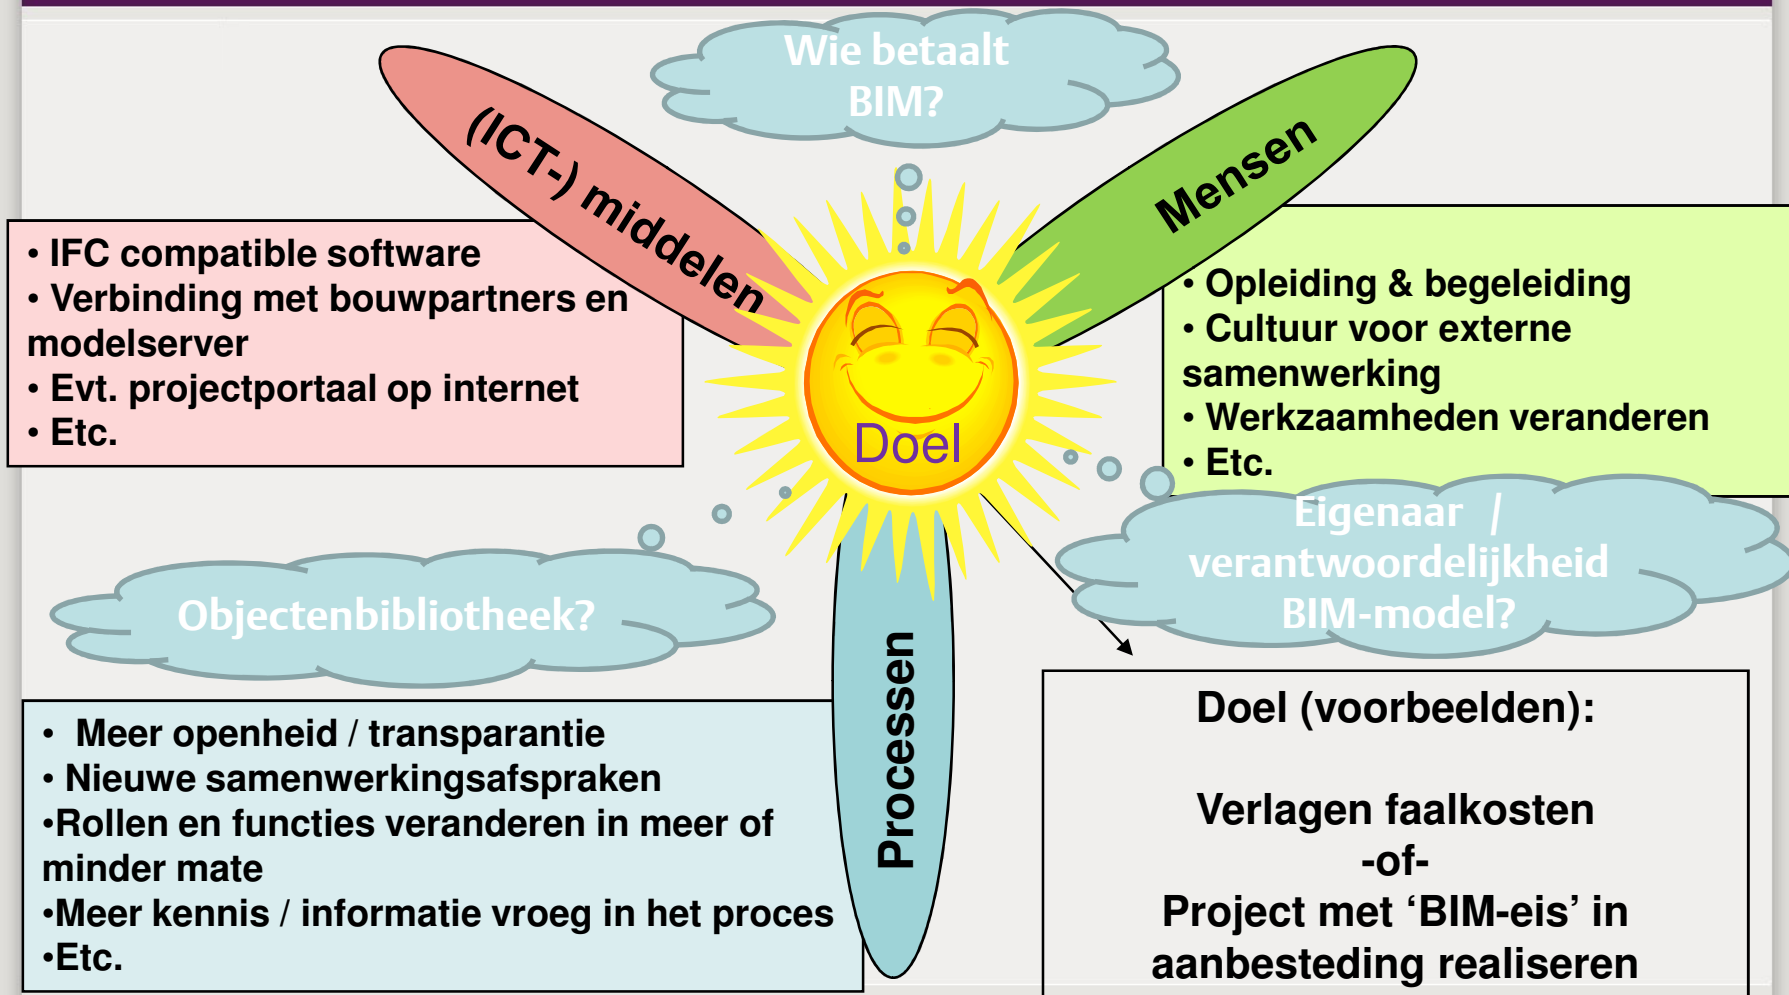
Wie betaalt BIM?

(ICT-) middelen

Mensen

• IFC compatible software
• Verbinding met bouwpartners en modelserver
• Evt. projectportaal op internet
• Etc.

• Opleiding & begeleiding
• Cultuur voor externe samenwerking
• Werkzaamheden veranderen
• Etc.

Doel

Eigenaar / verantwoordelijkheid BIM-model?

Objectenbibliotheek?

Processen

• Meer openheid / transparantie
• Nieuwe samenwerkingsafspraken
•Rollen en functies veranderen in meer of minder mate
•Meer kennis / informatie vroeg in het proces
•Etc.

Doel (voorbeelden):

Verlagen faalkosten
-of-
Project met ‘BIM-eis’ in aanbesteding realiseren